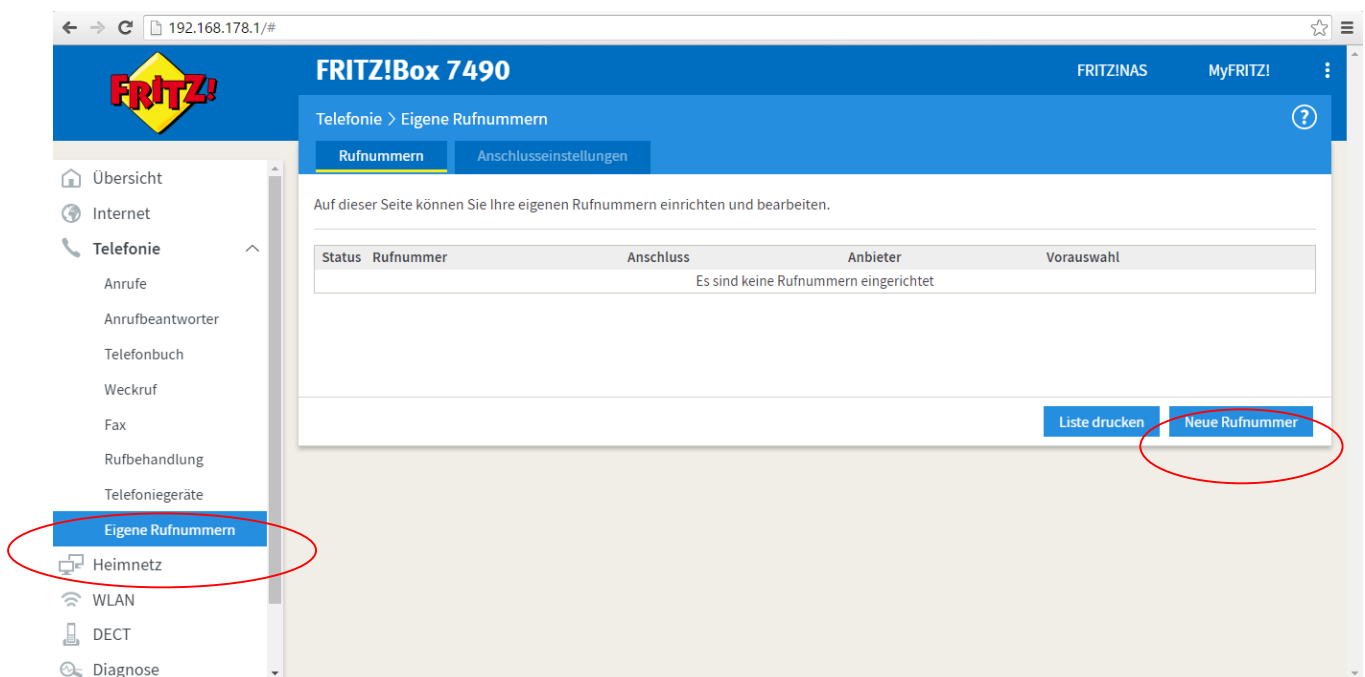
192.168.178.1/#

FRITZ!

FRITZ!Box 7490

FRITZ!NAS MyFRITZ!

Telefonie > Eigene Rufnummern

?

Rufnummern Anschlusseinstellungen

Übersicht
Internet
Telefonie
Anrufe
Anrufbeantworter
Telefonbuch
Weckruf
Fax
Rufbehandlung
Telefoniegeräte
Eigene Rufnummern
Heimnetz
WLAN
DECT
Diagnose

Auf dieser Seite können Sie Ihre eigenen Rufnummern einrichten und bearbeiten.

| Status | Rufnummer | Anschluss | Anbieter | Vorauswahl |
|---|---|---|---|---|
| Es sind keine Rufnummern eingerichtet | | | | |

Liste drucken Neue Rufnummer